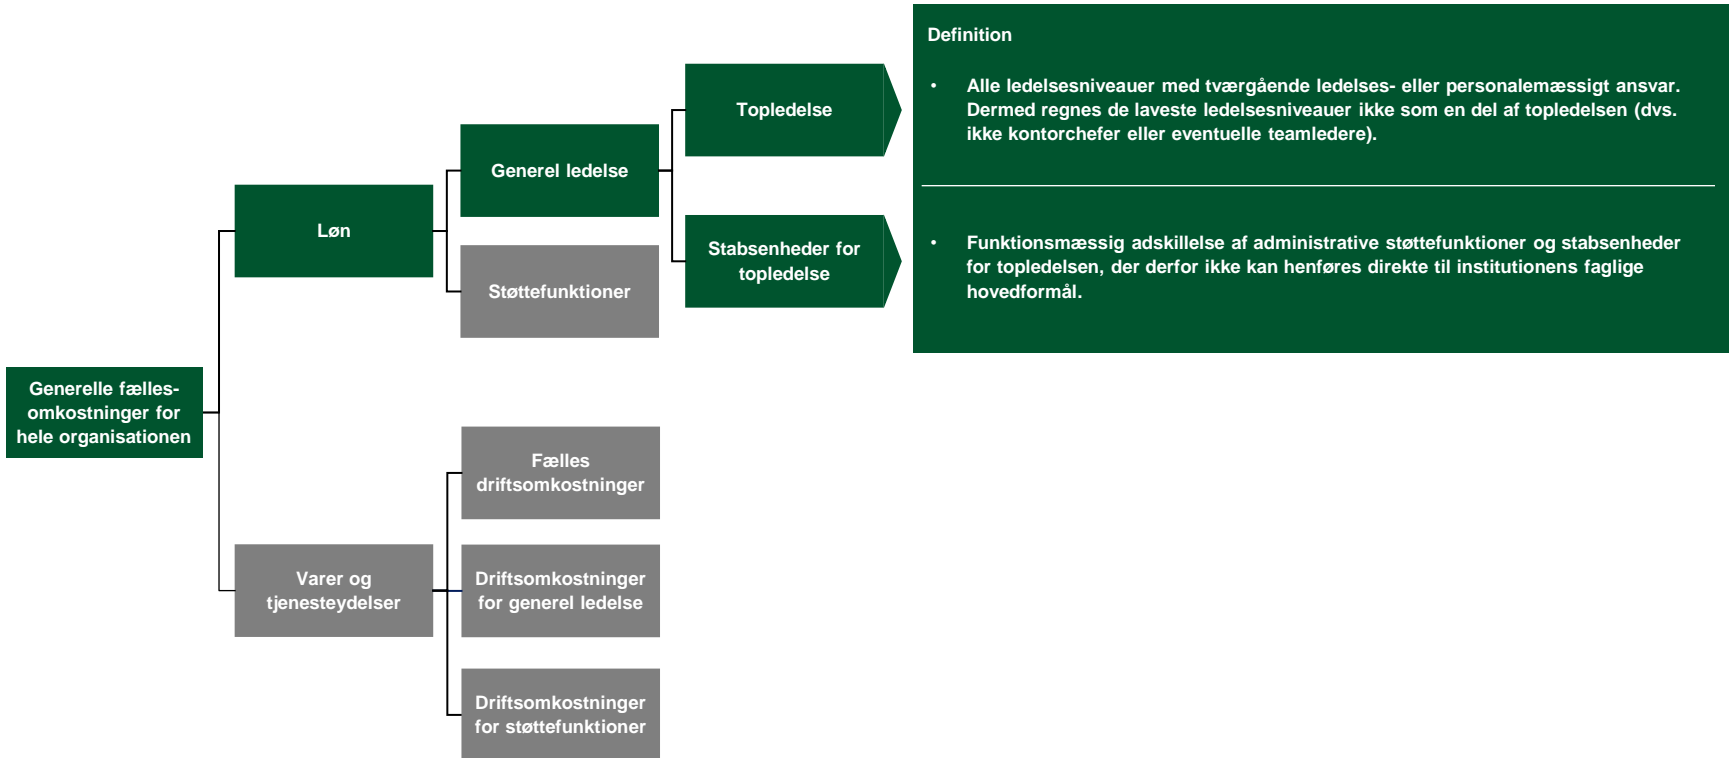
Generelle fællesomkostninger for hele organisationen

Løn

Generel ledelse

Støttefunktioner

Topledelse

Stabsenheder for topledelse

Varer og tjenesteydelser

Fælles driftsomkostninger

Driftsomkostninger for generel ledelse

Driftsomkostninger for støttefunktioner

Definition

• Alle ledelsesniveauer med tværgående ledelses- eller personalemæssigt ansvar. Dermed regnes de laveste ledelsesniveauer ikke som en del af topledelsen (dvs. ikke kontorchefer eller eventuelle teamledere).

• Funktionsmæssig adskillelse af administrative støttefunktioner og stabsenheder for topledelsen, der derfor ikke kan henføres direkte til institutionens faglige hovedformål.